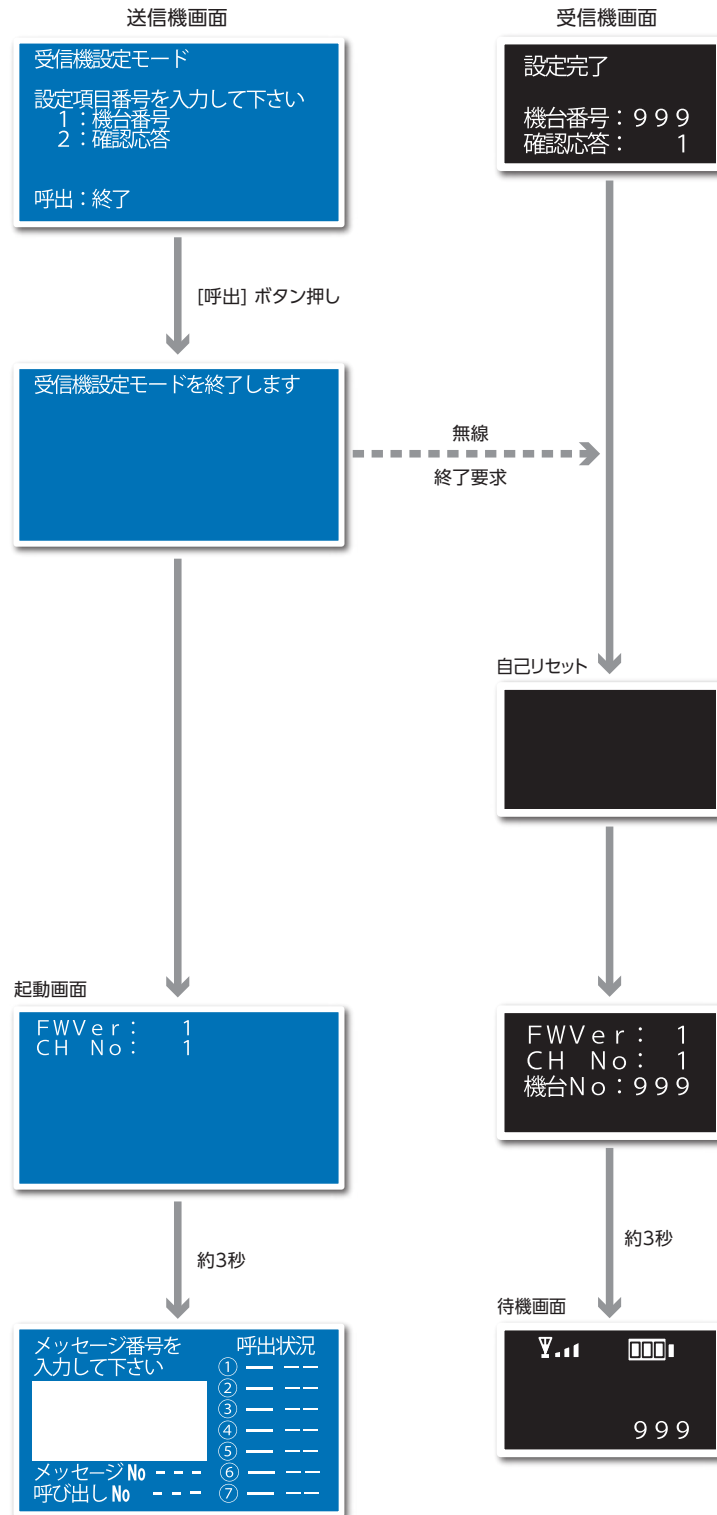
送信機画面

受信機画面

受信機設定モード

設定項目番号を入力して下さい
1：機台番号
2：確認応答

呼出：終了

設定完了

機台番号：999
確認応答：　1

[呼出] ボタン押し

受信機設定モードを終了します

無線

終了要求

自己リセット

起動画面

FWVer：　1
CH No：　1

FWVer：　1
CH No：　1
機台No：999

約3秒

約3秒

待機画面

999

メッセージ番号を入力して下さい

呼出状況
① — ——
② — ——
③ — ——
④ — ——
⑤ — ——
⑥ — ——
⑦ — ——

メッセージNo ---
呼び出しNo ---